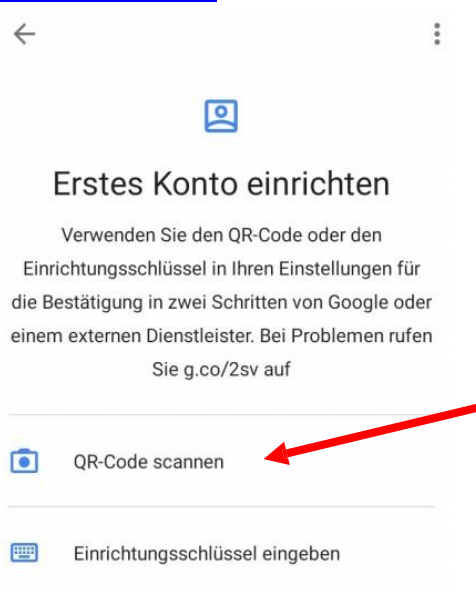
Erstes Konto einrichten

Verwenden Sie den QR-Code oder den Einrichtungsschlüssel in Ihren Einstellungen für die Bestätigung in zwei Schritten von Google oder einem externen Dienstleister. Bei Problemen rufen Sie g.co/2sv auf

QR-Code scannen

Einrichtungsschlüssel eingeben